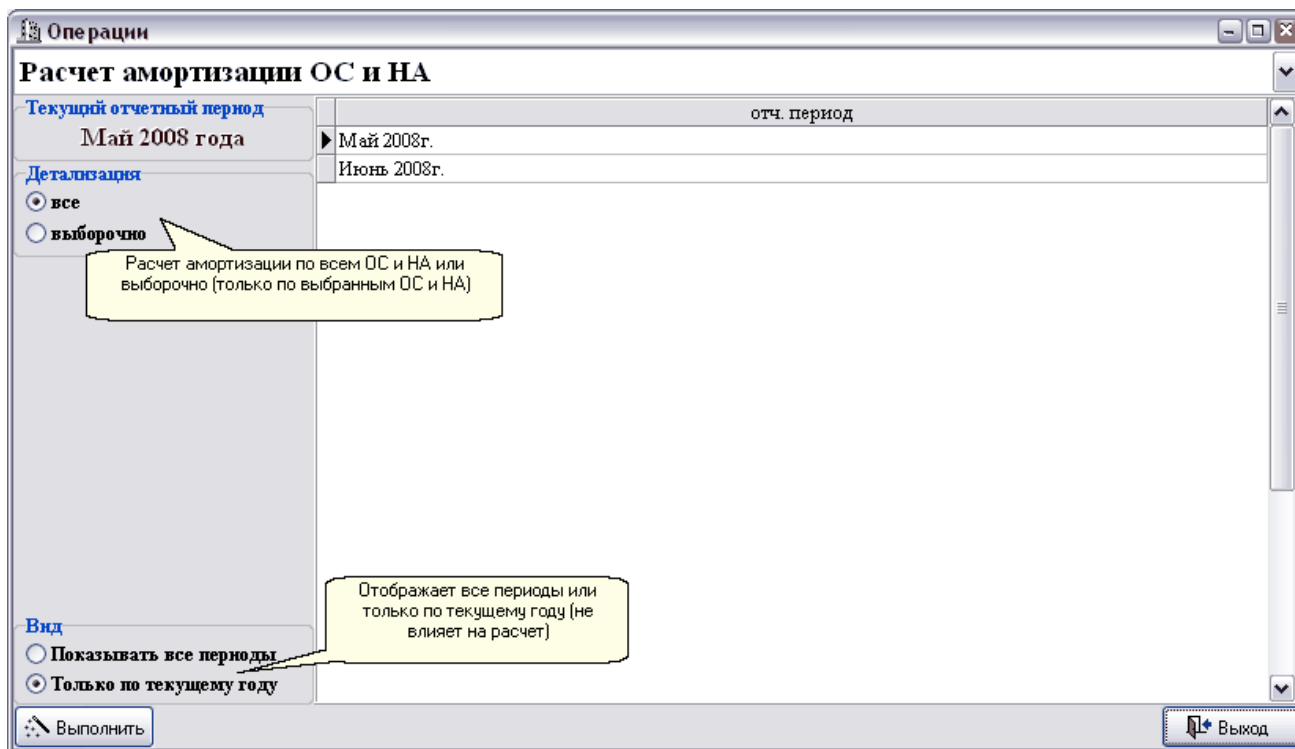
Операции

Расчет амортизации ОС и НА

Текущий отчетный период

Май 2008 года

Детализация

все

выборочно

Расчет амортизации по всем ОС и НА или выборочно (только по выбранным ОС и НА)

| отч. период |
|---|
| Май 2008г. |
| Июнь 2008г. |

Отображает все периоды или только по текущему году (не влияет на расчет)

Вид

Показывать все периоды

Только по текущему году

Выполнить

Выход